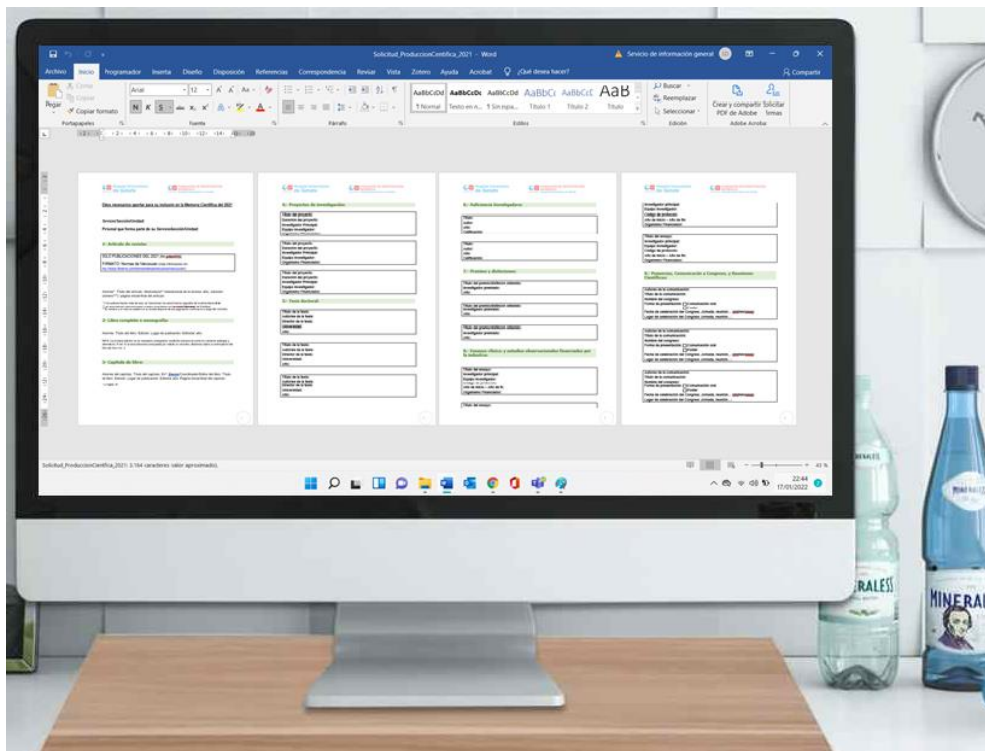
Solicitud_ProduccionCientifica_2021 - Word

Servicio de información general

Archivo Inicio Programador Inserta Diseño Disposición Referencias Correspondencia Revisar Vista Zotero Ayuda Acrobat ¿Qué desea hacer?

Compartir

Pegar Copiar formato Portapapeles

Arial 12 Fuente Párrafo

AaBbCcDd AaBbCcDc AaBbCcDd AaBbCc AaBbCcC AaB

¶ Normal Texto en A... ¶ Sin espa... Título 1 Título 2 Título

Estilos

Buscar Reemplazar Seleccionar Edición

Crear y compartir PDF de Adobe Solicitar firmas Adobe Acrobat

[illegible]

1.- Artículo de revistas

2.- Libros completos o monografías

3.- Capítulo de libro

4.- Proyectos de investigación

5.- Tesis doctoral

6.- Solicitantes investigadoras

7.- Premios y distinciones

8.- Ensayos clínicos y estudios observacionales financiados por la industria

9.- Ponencias, Comunicación a Congreso, y Reuniones Científicas

Solicitud_ProduccionCientifica_2021: 3.164 caracteres (valor aproximado).

22:44
17/01/2022

MINERAL
MINERAL